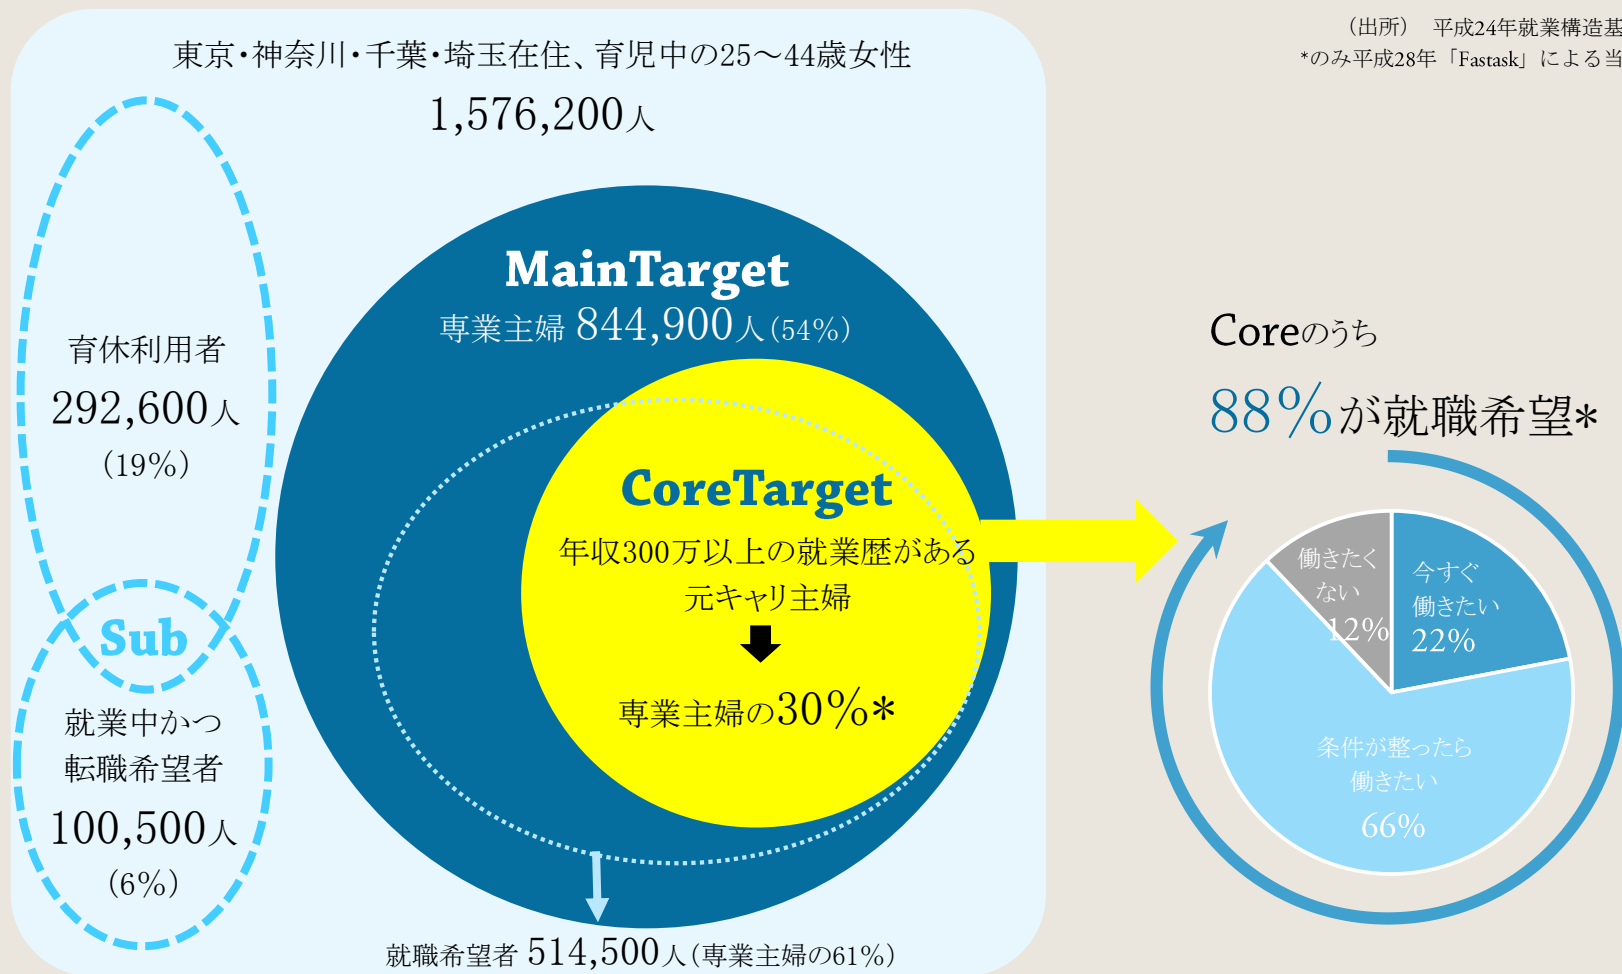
（出所）　平成24年就業構造基
*のみ平成28年「Fastask」による当

東京・神奈川・千葉・埼玉在住、育児中の25～44歳女性
1,576,200人

育休利用者
292,600人
（19%）

Sub
就業中かつ
転職希望者
100,500人
（6%）

MainTarget
専業主婦 844,900人（54%）

CoreTarget
年収300万以上の就業歴がある
元キャリ主婦
専業主婦の30%*

就職希望者 514,500人（専業主婦の61%）

Coreのうち
88%が就職希望*

働きたくない
12%

今すぐ働きたい
22%

条件が整ったら働きたい
66%